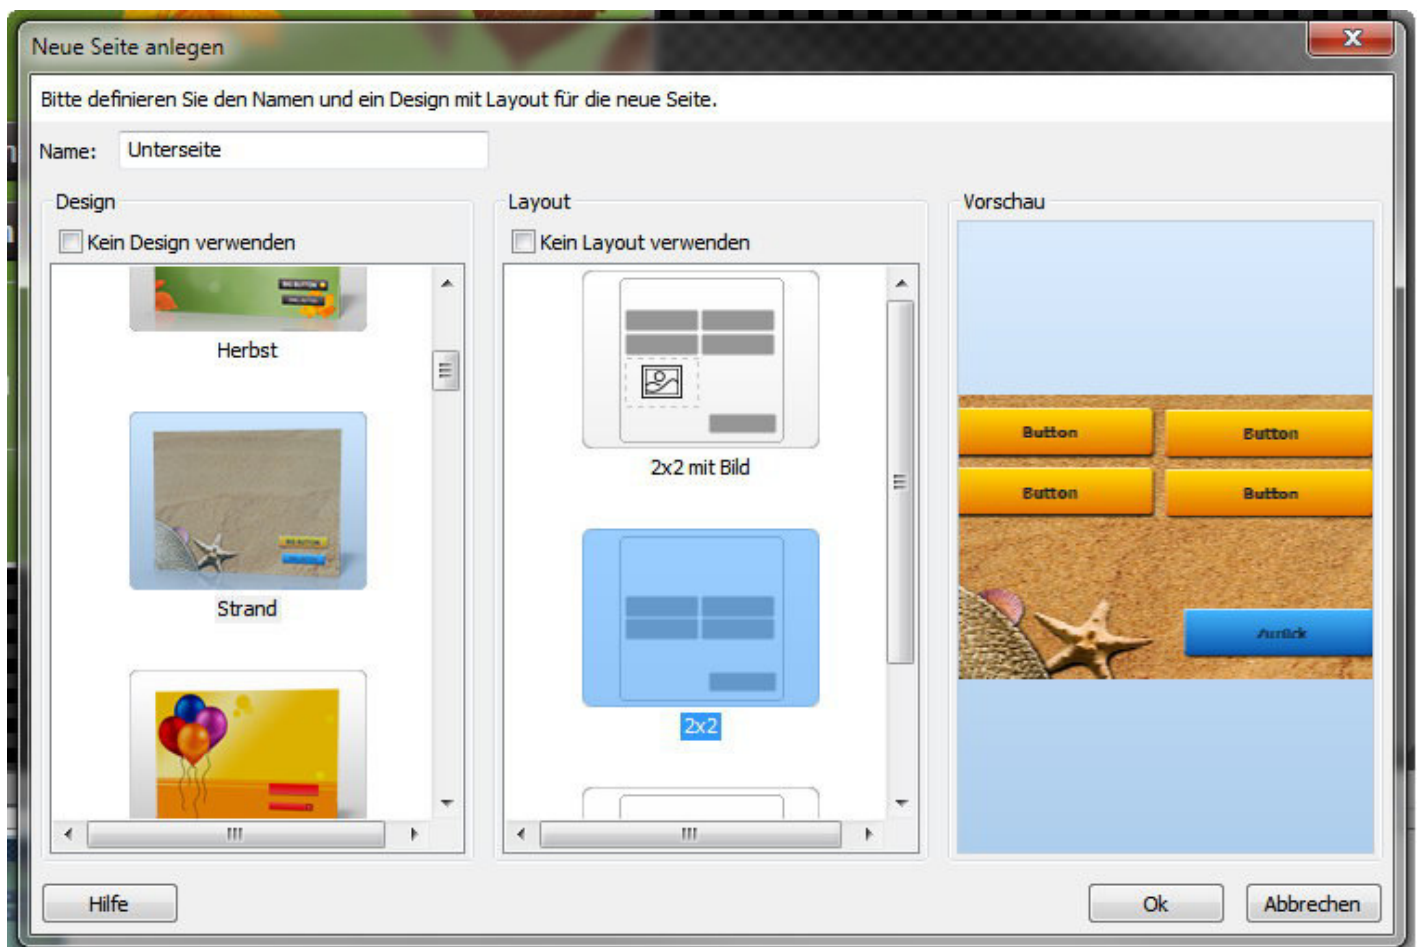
Neue Seite anlegen

Bitte definieren Sie den Namen und ein Design mit Layout für die neue Seite.

Name: Unterseite

Design

Kein Design verwenden

Herbst

Strand

Layout

Kein Layout verwenden

2x2 mit Bild

2x2

Vorschau

Button
Button
Button
Button
Zurück

Hilfe

Ok

Abbrechen